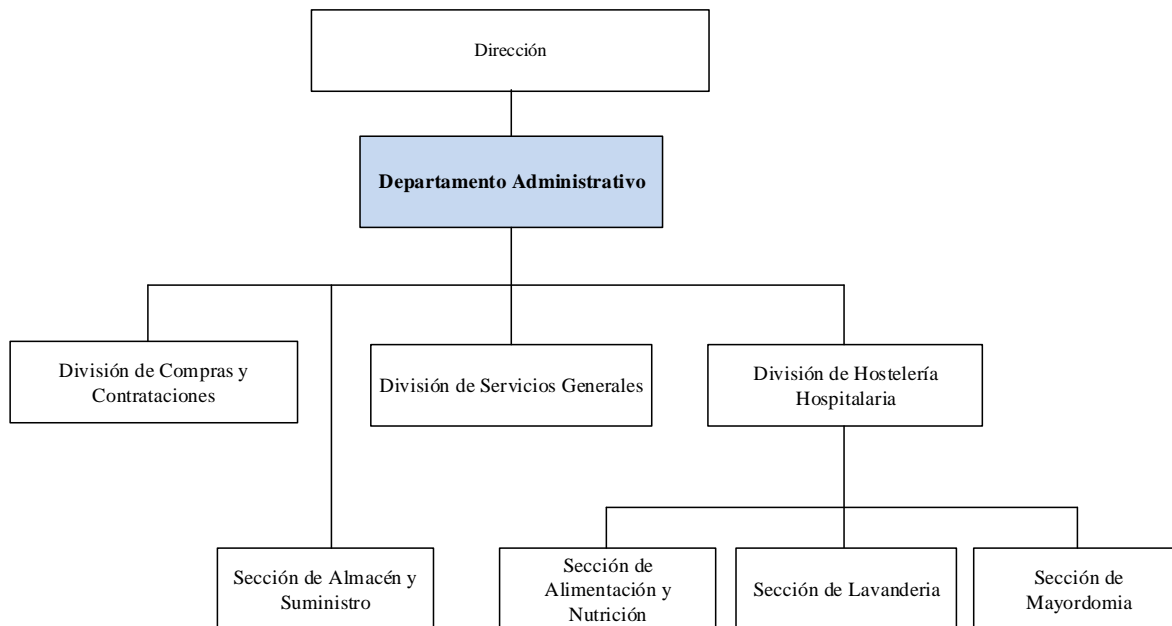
Dirección

Departamento Administrativo

División de Compras y Contrataciones

División de Servicios Generales

División de Hostelería Hospitalaria

Sección de Almacén y Suministro

Sección de Alimentación y Nutrición

Sección de Lavanderia

Sección de Mayordomia